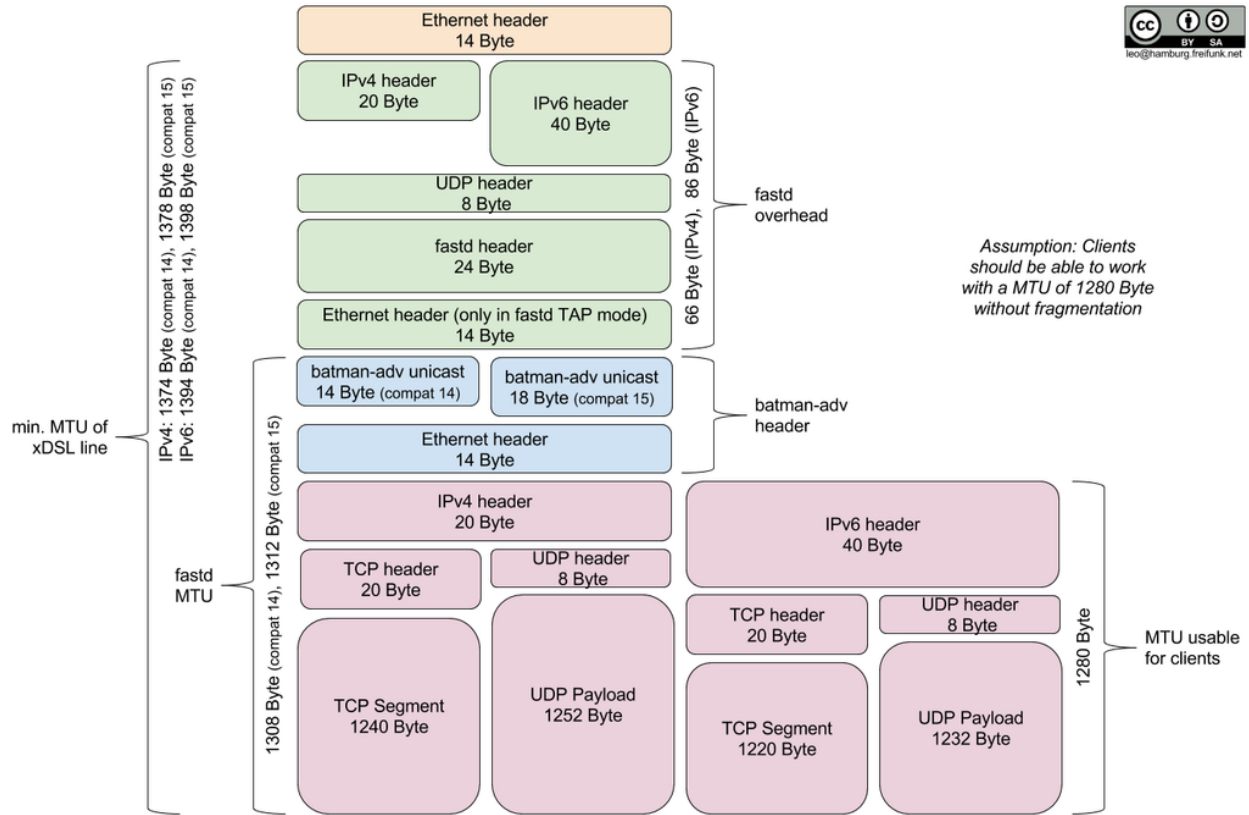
Ethernet header
14 Byte

IPv4 header
20 Byte

IPv6 header
40 Byte

UDP header
8 Byte

fastd header
24 Byte

Ethernet header (only in fastd TAP mode)
14 Byte

66 Byte (IPv4), 86 Byte (IPv6)

fastd overhead

cc BY SA
leo@hamburg.freifunk.net

Assumption: Clients should be able to work with a MTU of 1280 Byte without fragmentation

IPv4: 1374 Byte (compat 14), 1378 Byte (compat 15)
IPv6: 1394 Byte (compat 14), 1398 Byte (compat 15)

min. MTU of xDSL line

batman-adv unicast
14 Byte (compat 14)

batman-adv unicast
18 Byte (compat 15)

Ethernet header
14 Byte

batman-adv header

1308 Byte (compat 14), 1312 Byte (compat 15)

fastd MTU

IPv4 header
20 Byte

TCP header
20 Byte

UDP header
8 Byte

TCP Segment
1240 Byte

UDP Payload
1252 Byte

IPv6 header
40 Byte

TCP header
20 Byte

UDP header
8 Byte

TCP Segment
1220 Byte

UDP Payload
1232 Byte

1280 Byte

MTU usable for clients